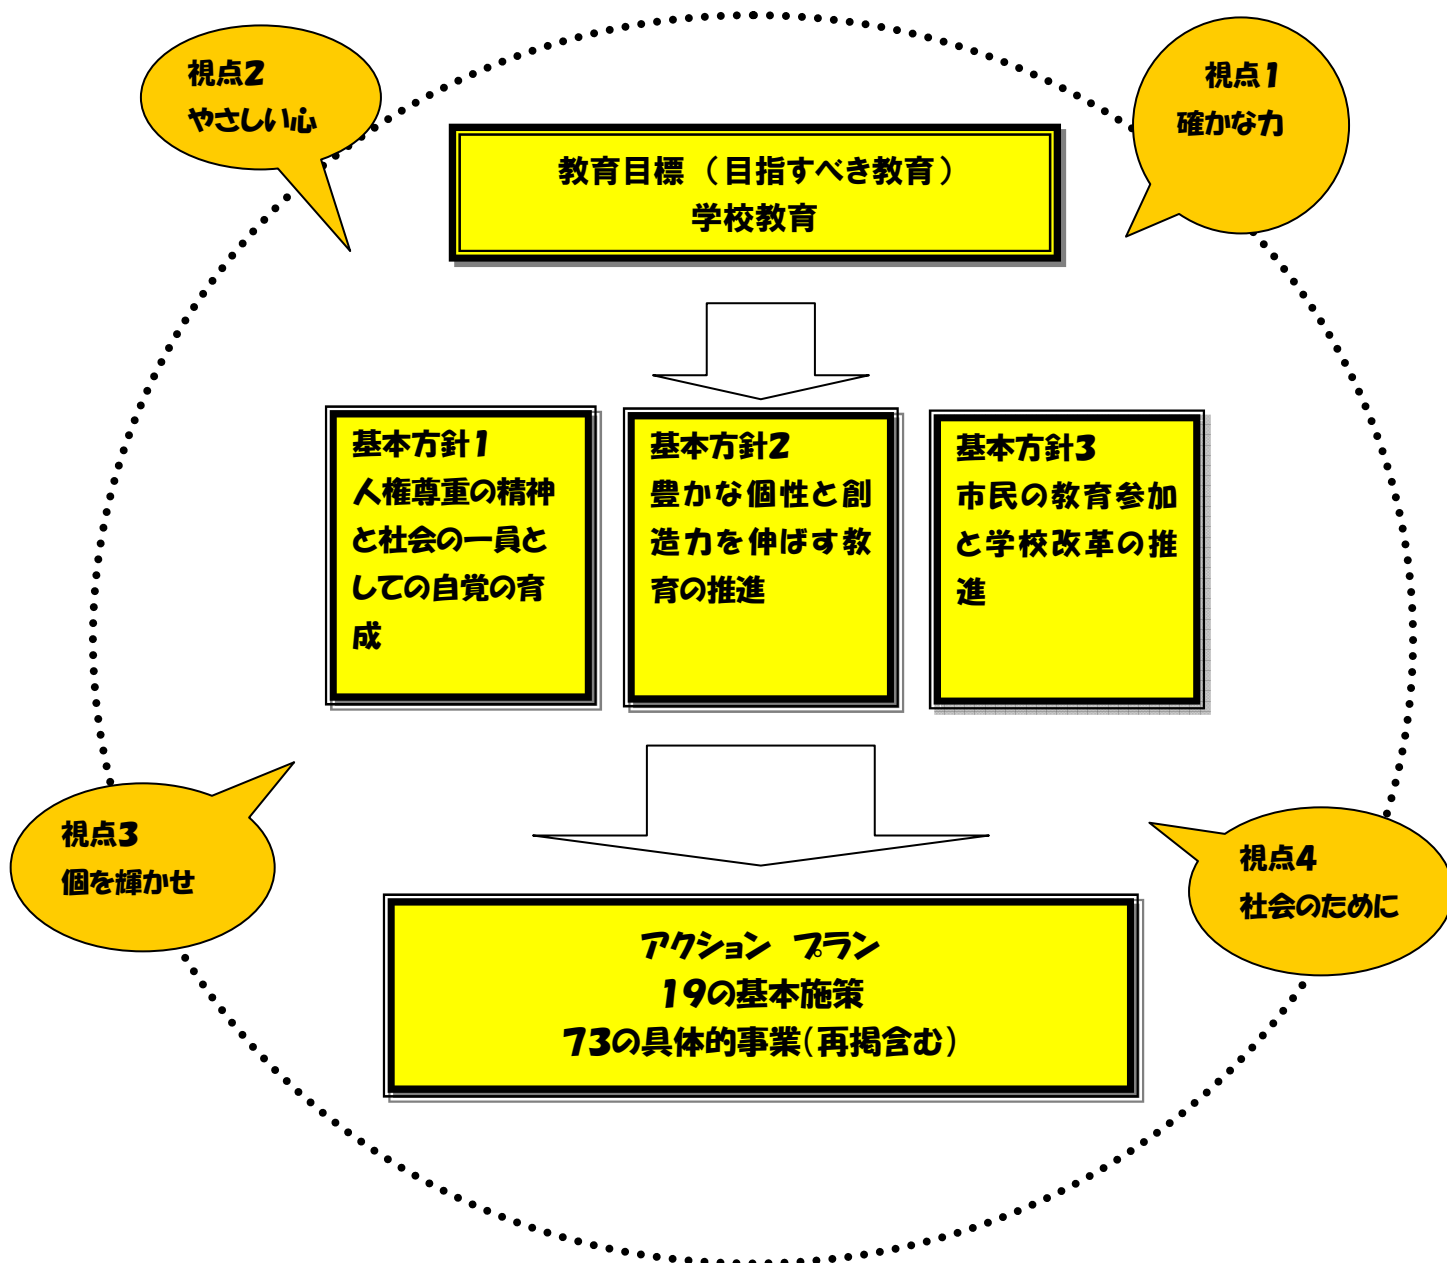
視点2
やさしい心

視点1
確かな力

教育目標（目指すべき教育）
学校教育

基本方針1
人権尊重の精神と社会の一員としての自覚の育成

基本方針2
豊かな個性と創造力を伸ばす教育の推進

基本方針3
市民の教育参加と学校改革の推進

視点3
個を輝かせ

視点4
社会のために

アクション プラン
19の基本施策
73の具体的事業(再掲含む)